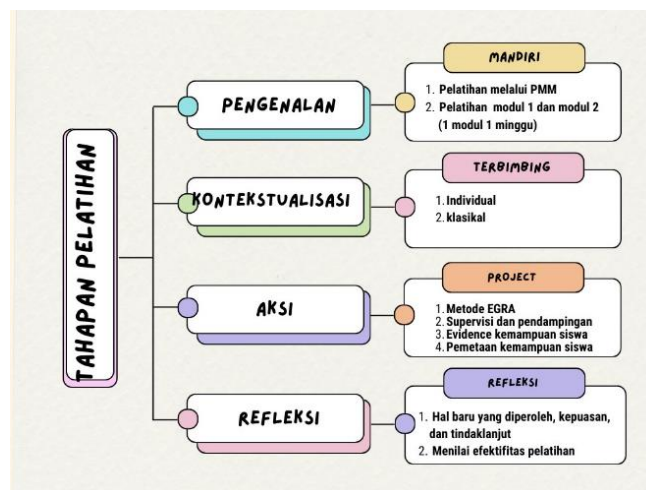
TAHAPAN PELATIHAN

PENGENALAN

MANDIRI

1. Pelatihan melalui PMM
2. Pelatihan modul 1 dan modul 2 (1 modul 1 minggu)

KONTEKSTUALISASI

TERBIMBING

1. Individual
2. klasikal

AKSI

PROJECT

1. Metode EGRA
2. Supervisi dan pendampingan
3. Evidence kemampuan siswa
4. Pemetaan kemampuan siswa

REFLEKSI

REFLEKSI

1. Hal baru yang diperoleh, kepuasan, dan tindaklanjut
2. Menilai efektifitas pelatihan